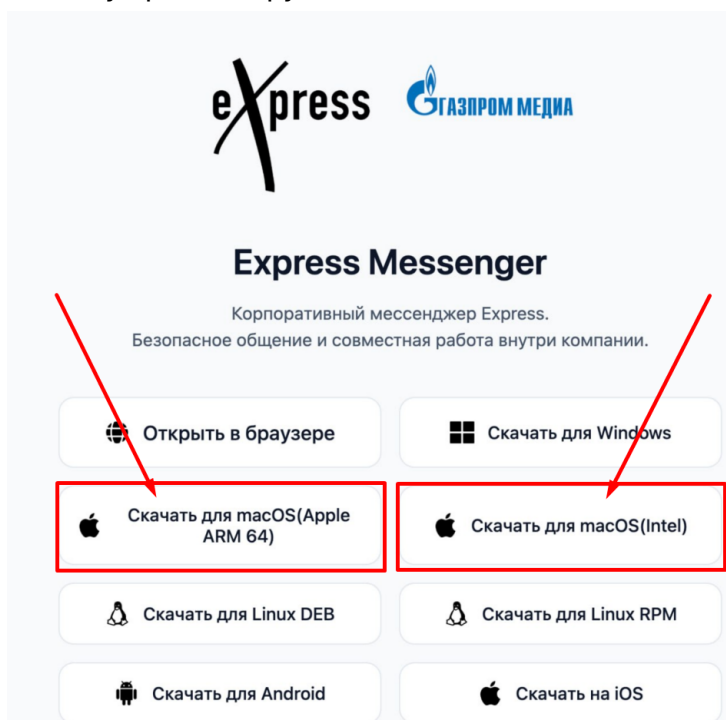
eXpress ГАЗПРОМ МЕДИА

Express Messenger

Корпоративный мессенджер Express.
Безопасное общение и совместная работа внутри компании.

Открыть в браузере

Скачать для Windows

Скачать для macOS(Apple ARM 64)

Скачать для macOS(Intel)

Скачать для Linux DEB

Скачать для Linux RPM

Скачать для Android

Скачать на iOS